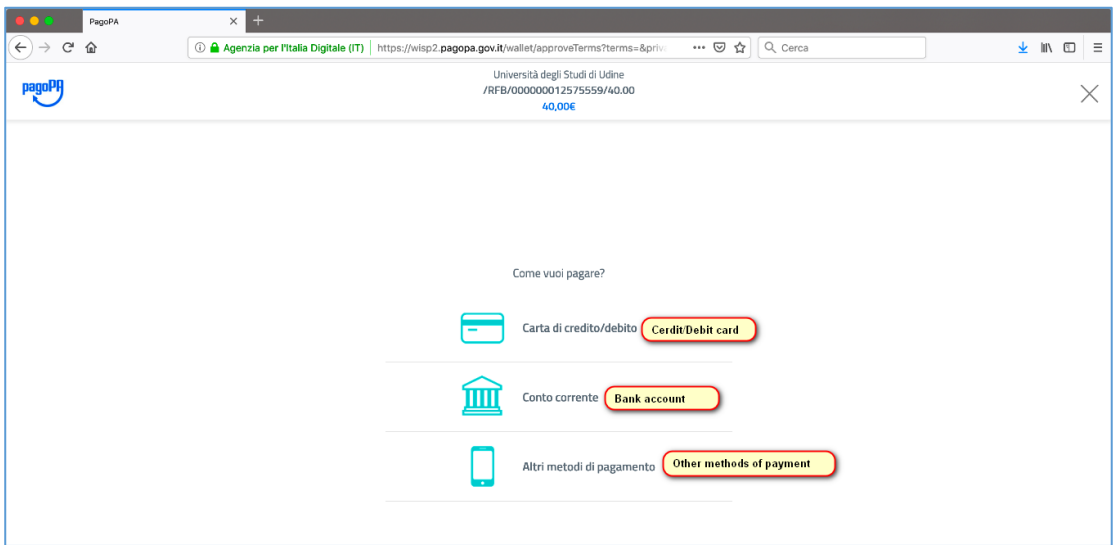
PagoPA

Agenzia per l'Italia Digitale (IT) | https://wisp2.pagopa.gov.it/wallet/approveTerms?terms=&priv

Cerca

pagoPA

Università degli Studi di Udine
/RFB/000000012575559/40.00
40,00€

Come vuoi pagare?

Carta di credito/debito Cerdit/Debit card

Conto corrente Bank account

Altri metodi di pagamento Other methods of payment